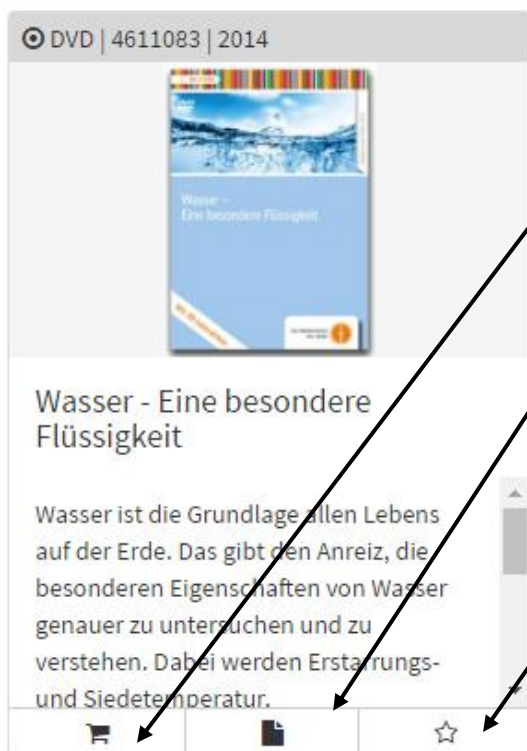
DVD | 4611083 | 2014

Wasser – Eine besondere Flüssigkeit

Wasser - Eine besondere Flüssigkeit

Wasser ist die Grundlage allen Lebens auf der Erde. Das gibt den Anreiz, die besonderen Eigenschaften von Wasser genauer zu untersuchen und zu verstehen. Dabei werden Erstarrungs- und Siedetemperatur.